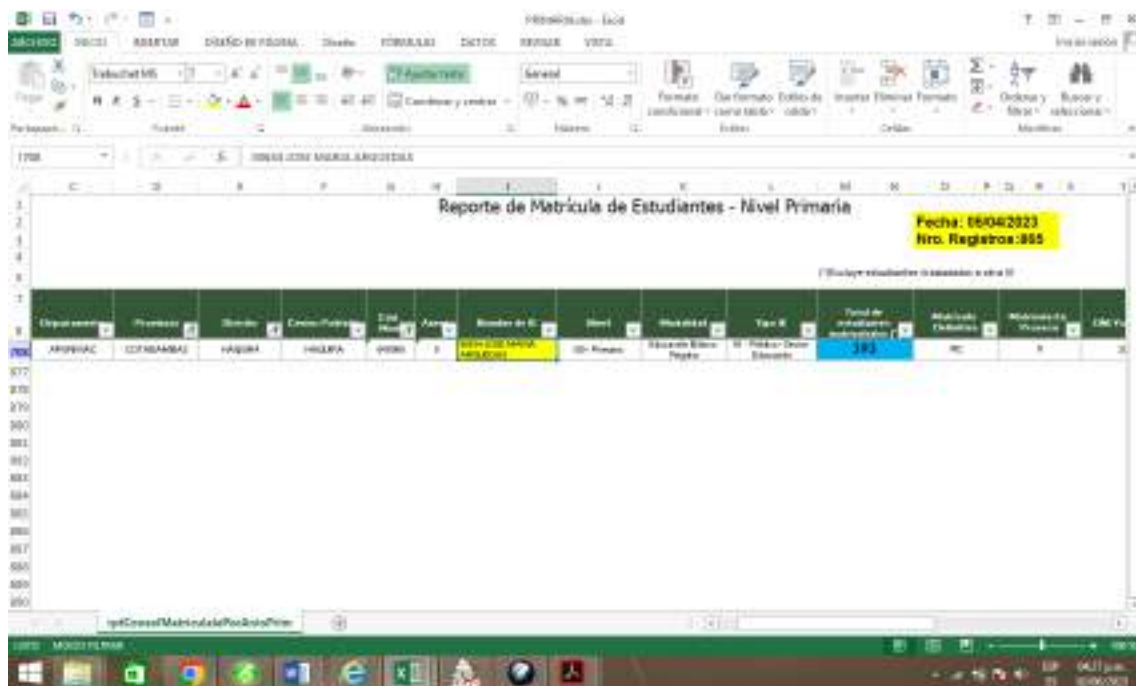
Reporte de Matrícula de Estudiantes - Nivel Primaria

Fecha: 05/04/2023
Nro. Registros:865

(*Incluye estudiantes trasladados a otra IE)

| Departamento | Provincia | Distrito | Centro Poblado | Cód. Mod. | Anexo | Nombre de IE | Nivel | Modalidad | Tipo IE | Total de estudiantes matriculados | Matrícula Definitiva | Matrícula En Proceso |
|---|---|---|---|---|---|---|---|---|---|---|---|---|
| APURIMAC | COTABAMBAS | HAQUIRA | HAQUIRA | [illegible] | 0 | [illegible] JOSE MARIA ARGUEDAS | B0 - Primaria | Educación Básica Regular | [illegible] | 393 | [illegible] | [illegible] |

rptConsolMatriculaPorAnioPrim